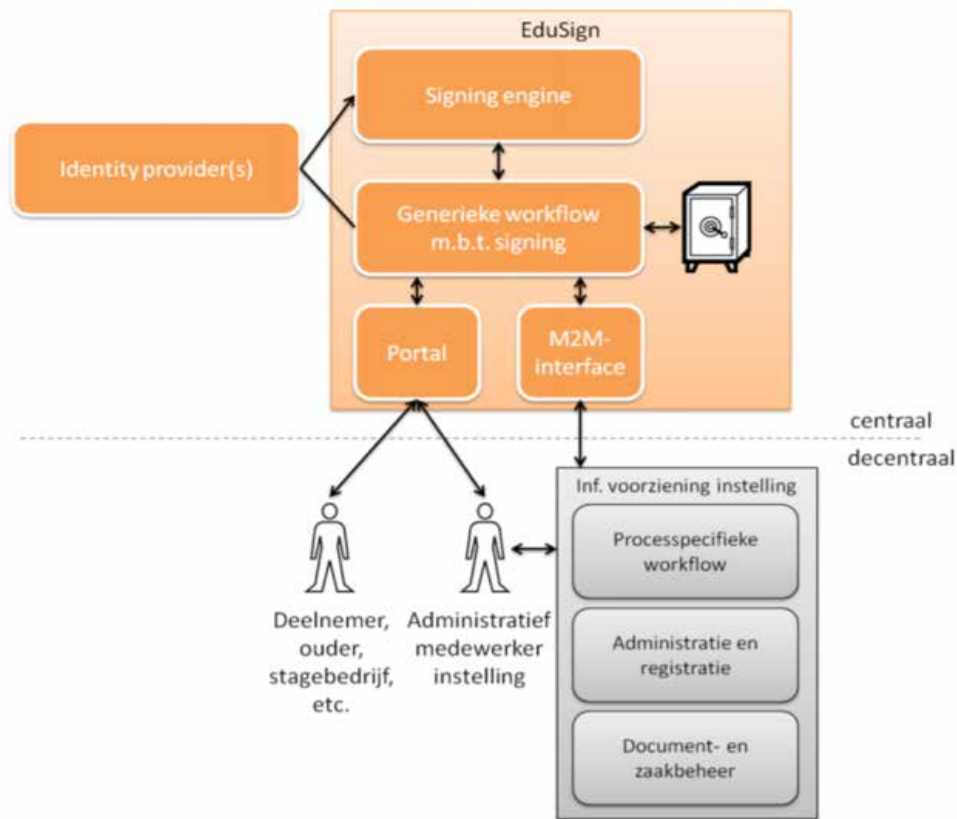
EduSign

Signing engine

Identity provider(s)

Generieke workflow m.b.t. signing

Portal

M2M-interface

centraal

decentraal

Inf. voorziening instelling

Processpecifieke workflow

Administratie en registratie

Document- en zaakbeheer

Deelnemer, ouder, stagebedrijf, etc.

Administratief medewerker instelling